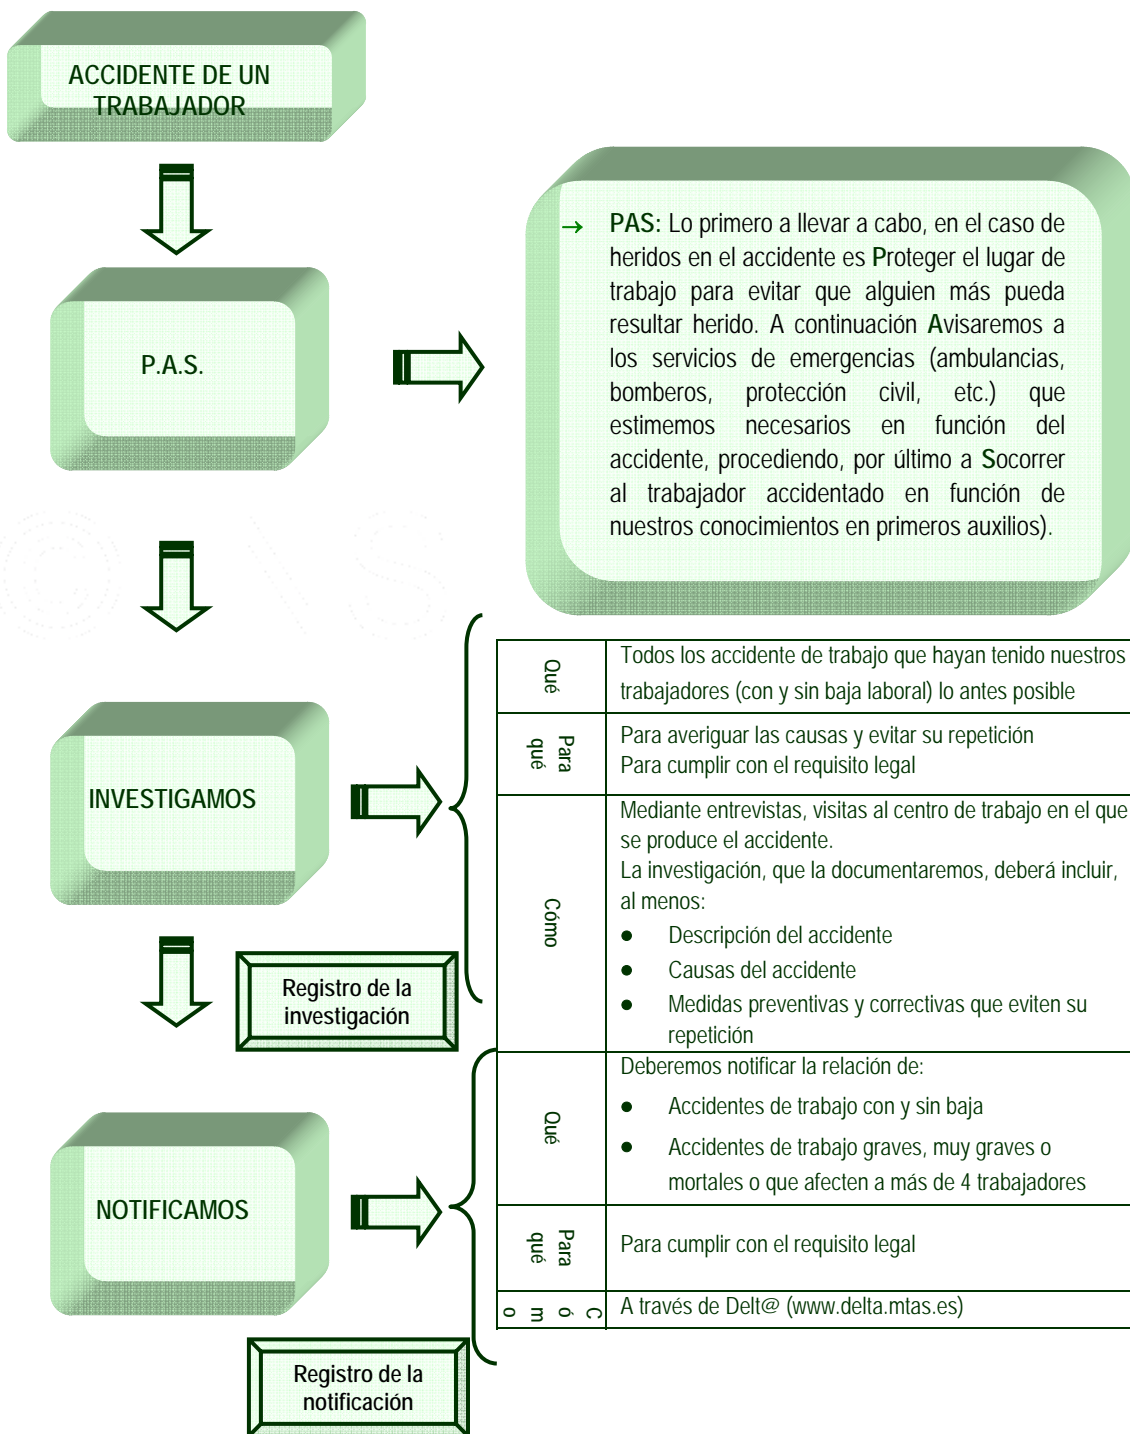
ACCIDENTE DE UN TRABAJADOR

P.A.S.

→ PAS: Lo primero a llevar a cabo, en el caso de heridos en el accidente es Proteger el lugar de trabajo para evitar que alguien más pueda resultar herido. A continuación Avisaremos a los servicios de emergencias (ambulancias, bomberos, protección civil, etc.) que estimemos necesarios en función del accidente, procediendo, por último a Socorrer al trabajador accidentado en función de nuestros conocimientos en primeros auxilios).

INVESTIGAMOS

| Qué | Todos los accidente de trabajo que hayan tenido nuestros trabajadores (con y sin baja laboral) lo antes posible |
|---|---|
| Para qué | Para averiguar las causas y evitar su repetición<br>Para cumplir con el requisito legal |
| Cómo | Mediante entrevistas, visitas al centro de trabajo en el que se produce el accidente.<br>La investigación, que la documentaremos, deberá incluir, al menos:<br>• Descripción del accidente<br>• Causas del accidente<br>• Medidas preventivas y correctivas que eviten su repetición |

Registro de la investigación

NOTIFICAMOS

| Qué | Deberemos notificar la relación de:<br>• Accidentes de trabajo con y sin baja<br>• Accidentes de trabajo graves, muy graves o mortales o que afecten a más de 4 trabajadores |
|---|---|
| Para qué | Para cumplir con el requisito legal |
| Cómo | A través de Delt@ (www.delta.mtas.es) |

Registro de la notificación